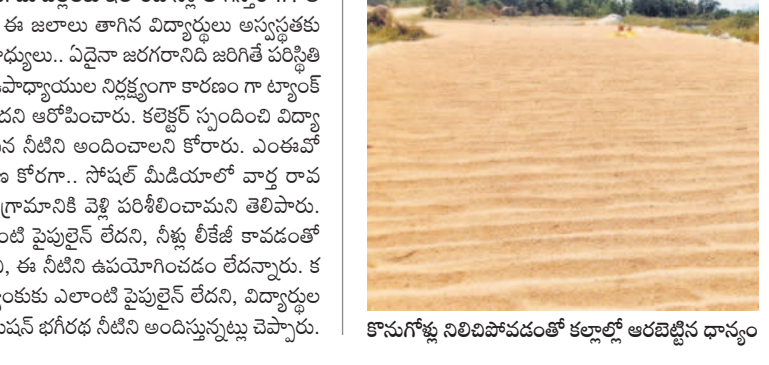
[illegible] ఈ జలాలు తాగిన విద్యార్థులు అస్వస్థతకు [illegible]ధ్యులు.. ఏదైనా జరగరానిది జరిగితే పరిస్థితి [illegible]పాధ్యాయుల నిర్లక్ష్యంగా కారణం గా ట్యాంక్ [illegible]దని ఆరోపించారు. కలెక్టర్ స్పందించి విద్యా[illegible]న నీటిని అందించాలని కోరారు. ఎంఈవో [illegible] కోరగా.. సోషల్ మీడియాలో వార్త రావ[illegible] గ్రామానికి వెళ్లి పరిశీలించామని తెలిపారు. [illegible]ంటి పైపులైన్ లేదని, నీళ్లు లీకేజీ కావడంతో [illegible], ఈ నీటిని ఉపయోగించడం లేదన్నారు. క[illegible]ంకుకు ఎలాంటి పైపులైన్ లేదని, విద్యార్థుల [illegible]షన్ భగీరథ నీటిని అందిస్తున్నట్లు చెప్పారు.

కొనుగోళ్లు నిలిచిపోవడంతో కల్లాల్లో ఆరబెట్టిన ధాన్యం